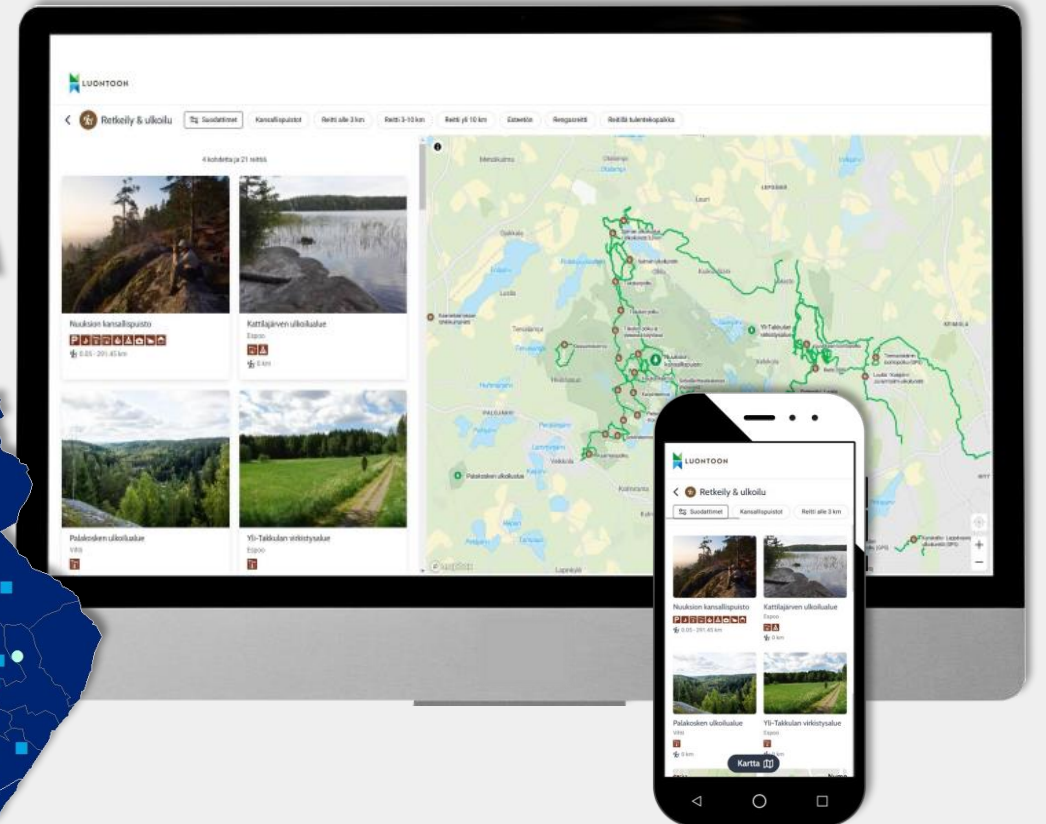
LUONTOON

Retkeily & ulkoilu

Suodattimet Kansallispuistot Reitti alle 3 km Reitti 3-10 km Reitti yli 10 km Esteetön Rengasreitti Reitillä tulentekopaikka

4 kohdetta ja 21 reittiä

Nuuksion kansallispuisto
0.05 - 201.45 km

Kattilajärven ulkoilualue
Espoo
0 km

Palakosken ulkoilualue
Vihti

Yli-Takkulan virkistysalue
Espoo

Palakosken ulkoilualue

Yli-Takkulan virkistysalue

LUONTOON

Retkeily & ulkoilu

Suodattimet Kansallispuistot Reitti alle 3 km

Nuuksion kansallispuisto
0.05 - 201.45 km

Kattilajärven ulkoilualue
Espoo
0 km

Palakosken ulkoilualue
Vihti
0 km

Yli-Takkulan virkistysalue
Espoo
0 km

Kartta